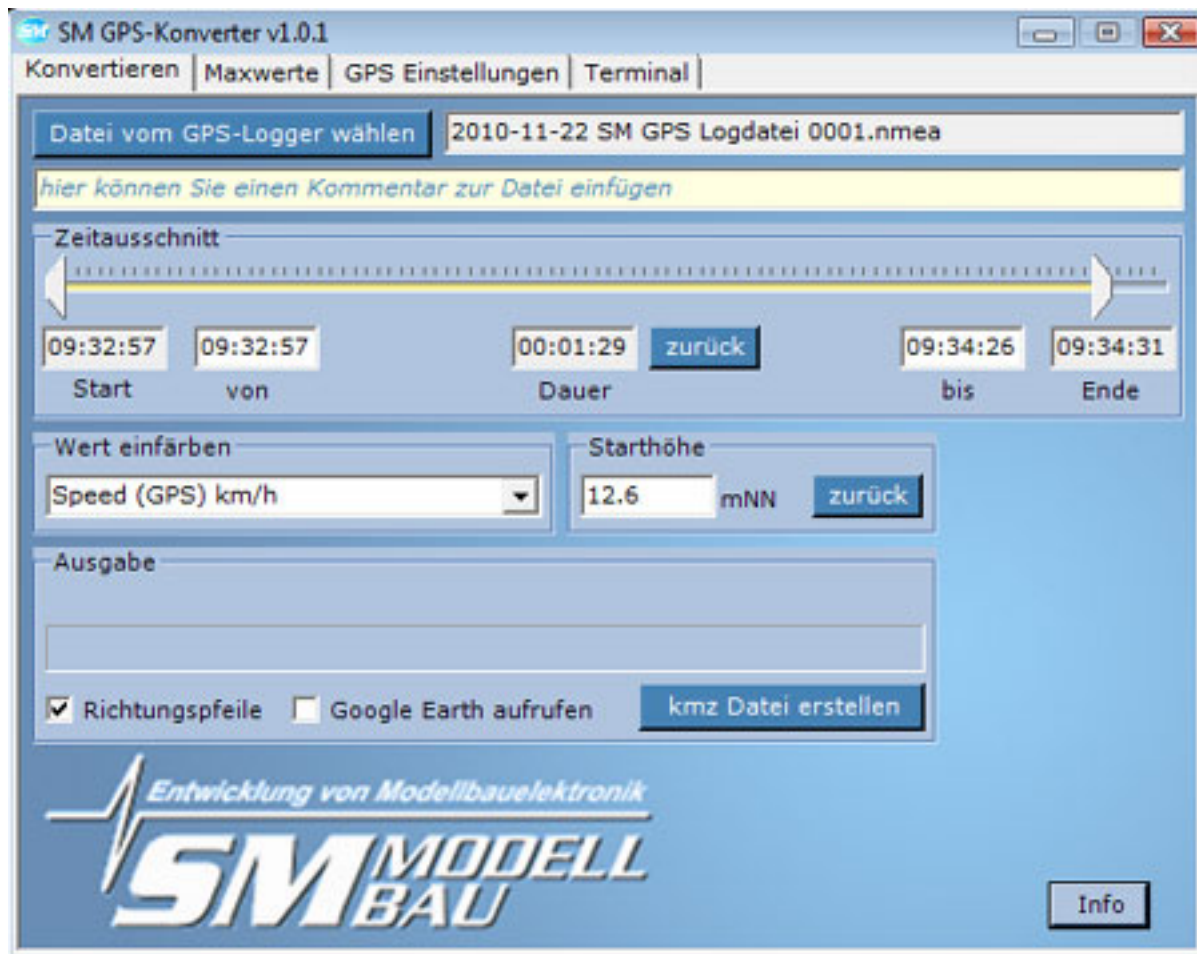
SM GPS-Konverter v1.0.1

Konvertieren | Maxwerte | GPS Einstellungen | Terminal

Datei vom GPS-Logger wählen
2010-11-22 SM GPS Logdatei 0001.nmea

hier können Sie einen Kommentar zur Datei einfügen

Zeitausschnitt
09:32:57 Start
09:32:57 von
00:01:29 Dauer
zurück
09:34:26 bis
09:34:31 Ende

Wert einfärben
Speed (GPS) km/h

Starthöhe
12.6 mNN
zurück

Ausgabe

Richtungspfeile
Google Earth aufrufen
kmz Datei erstellen

Entwicklung von Modellbauelektronik
SM MODELL BAU

Info